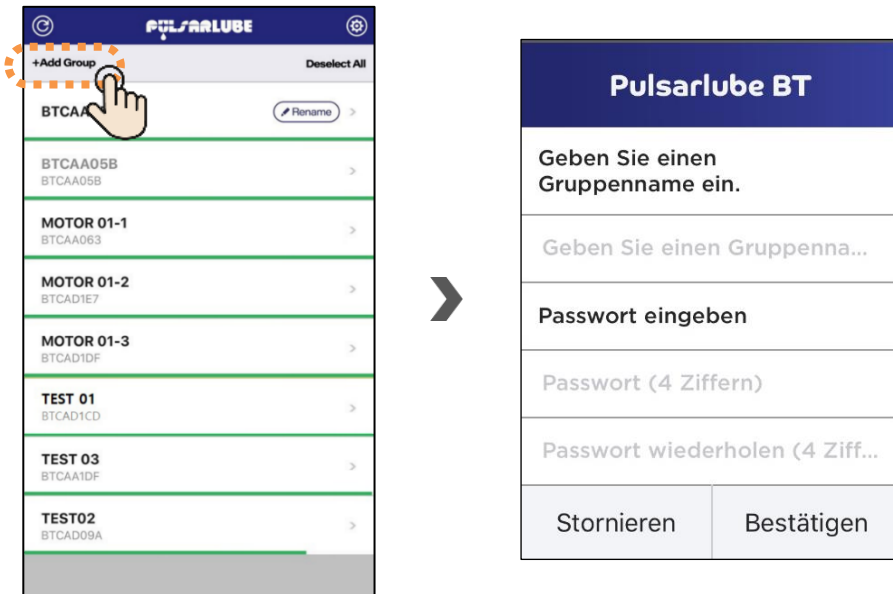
PULSARLUBE

+Add Group

Deselect All

BTCAA

Rename

BTCAA05B
BTCAA05B

MOTOR 01-1
BTCAA063

MOTOR 01-2
BTCAD1E7

MOTOR 01-3
BTCAD1DF

TEST 01
BTCAD1CD

TEST 03
BTCAA1DF

TEST02
BTCAD09A

Pulsarlube BT

Geben Sie einen Gruppenname ein.

Geben Sie einen Gruppenna...

Passwort eingeben

Passwort (4 Ziffern)

Passwort wiederholen (4 Ziff...

Stornieren

Bestätigen